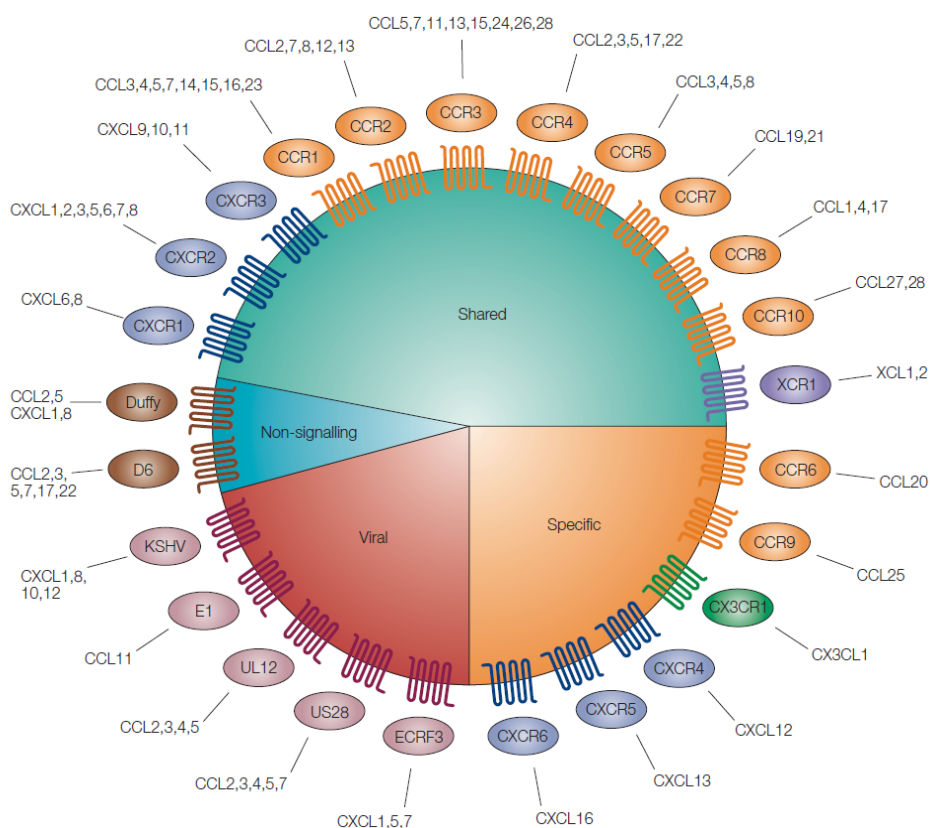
CCL5,7,11,13,15,24,26,28

CCR3

CCL2,7,8,12,13

CCR2

CCL2,3,5,17,22

CCR4

CCL3,4,5,7,14,15,16,23

CCR1

CCL3,4,5,8

CCR5

CXCL9,10,11

CXCR3

CCL19,21

CCR7

CXCL1,2,3,5,6,7,8

CXCR2

CCL1,4,17

CCR8

CXCL6,8

CXCR1

CCL27,28

CCR10

Shared

XCR1

XCL1,2

CCL2,5
CXCL1,8

Duffy

Non-signalling

CCL2,3,
5,7,17,22

D6

CCR6

CCL20

Viral

Specific

KSHV

CXCL1,8,
10,12

CCR9

CCL25

CX3CR1

CX3CL1

E1

CCL11

CXCR4

CXCL12

UL12

CCL2,3,4,5

US28

CXCR5

CCL2,3,4,5,7

ECRF3

CXCR6

CXCL13

CXCL1,5,7

CXCL16